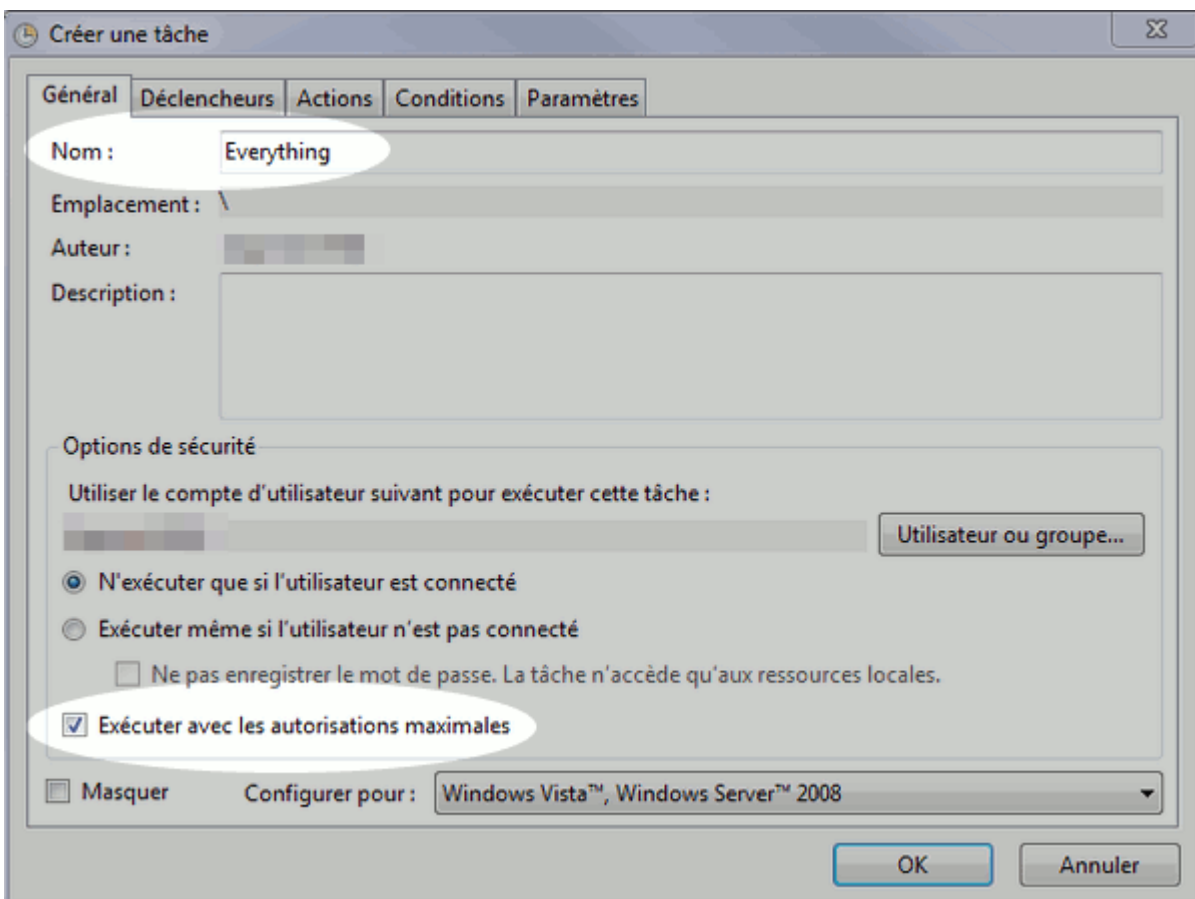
Créer une tâche

Général | Déclencheurs | Actions | Conditions | Paramètres

Nom : Everything

Emplacement : \

Auteur : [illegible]

Description :

Options de sécurité

Utiliser le compte d'utilisateur suivant pour exécuter cette tâche :

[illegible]

Utilisateur ou groupe...

N'exécuter que si l'utilisateur est connecté

Exécuter même si l'utilisateur n'est pas connecté

Ne pas enregistrer le mot de passe. La tâche n'accède qu'aux ressources locales.

Exécuter avec les autorisations maximales

Masquer

Configurer pour : Windows Vista™, Windows Server™ 2008

OK

Annuler